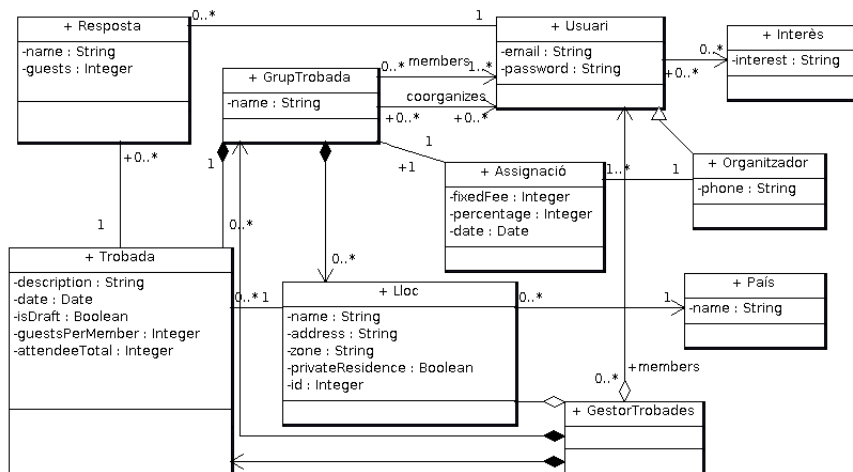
+ Resposta
-name : String
-guests : Integer

0..*
1

+ Usuari
-email : String
-password : String

0..*
+ Interès
-interest : String

+ GrupTrobada
-name : String

0..* members
1..*
coorganizes
+0..*
+0..*
+0..*

1
+1

+ Assignació
-fixedFee : Integer
-percentage : Integer
-date : Date

1..*
1

+ Organitzador
-phone : String

+0..*
1
1
0..*
0..*

+ Trobada
-description : String
-date : Date
-isDraft : Boolean
-guestsPerMember : Integer
-attendeeTotal : Integer

0..* 1
+ Lloc
-name : String
-address : String
-zone : String
-privateResidence : Boolean
-id : Integer

0..*
1
+ País
-name : String

0..*
+members
+ GestorTrobades